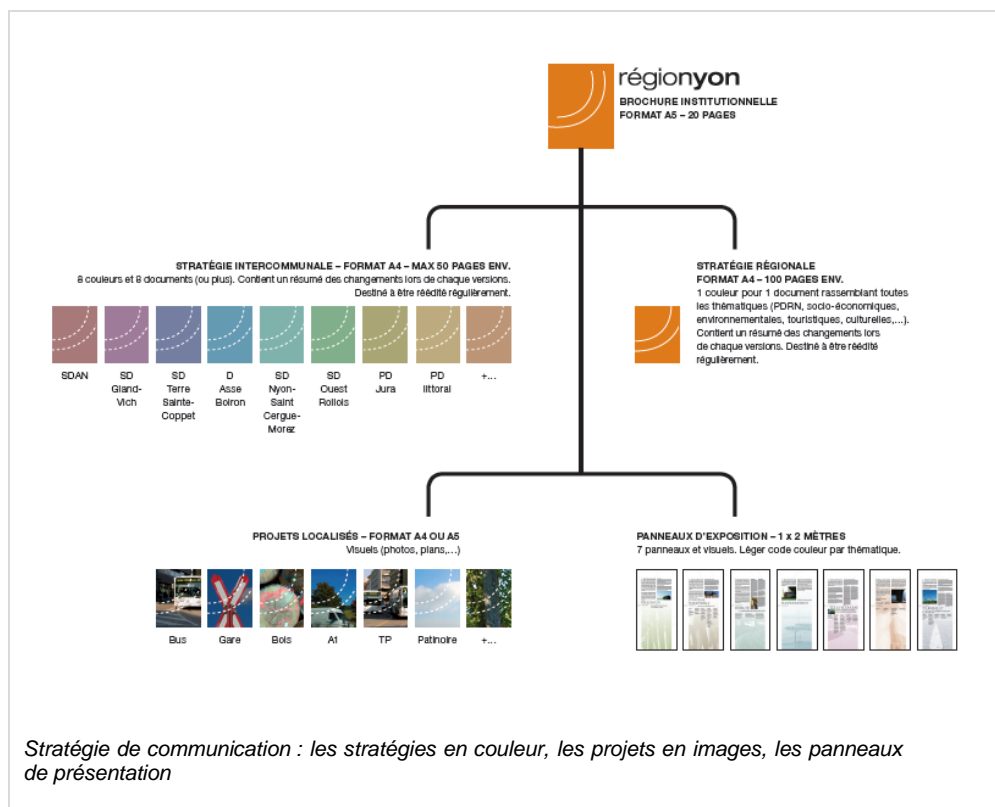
régionyon
BROCHURE INSTITUTIONNELLE
FORMAT A5 – 20 PAGES

STRATÉGIE INTERCOMMUNALE – FORMAT A4 – MAX 50 PAGES ENV.
8 couleurs et 8 documents (ou plus). Contient un résumé des changements lors de chaque versions. Destiné à être réédité régulièrement.

SDAN
SD Gland-Vich
SD Terre Sainte-Coppet
D Asse Boiron
SD Nyon-Saint Cergue-Morez
SD Ouest Rollois
PD Jura
PD littoral
+...

STRATÉGIE RÉGIONALE
FORMAT A4 – 100 PAGES ENV.
1 couleur pour 1 document rassemblant toutes les thématiques (PDRN, socio-économiques, environnementales, touristiques, culturelles,...). Contient un résumé des changements lors de chaque versions. Destiné à être réédité régulièrement.

PROJETS LOCALISÉS – FORMAT A4 OU A5
Visuels (photos, plans,...)

Bus
Gare
Bois
A1
TP
Patinoire
+...

PANNEAUX D'EXPOSITION – 1 x 2 MÈTRES
7 panneaux et visuels. Léger code couleur par thématique.

Stratégie de communication : les stratégies en couleur, les projets en images, les panneaux de présentation